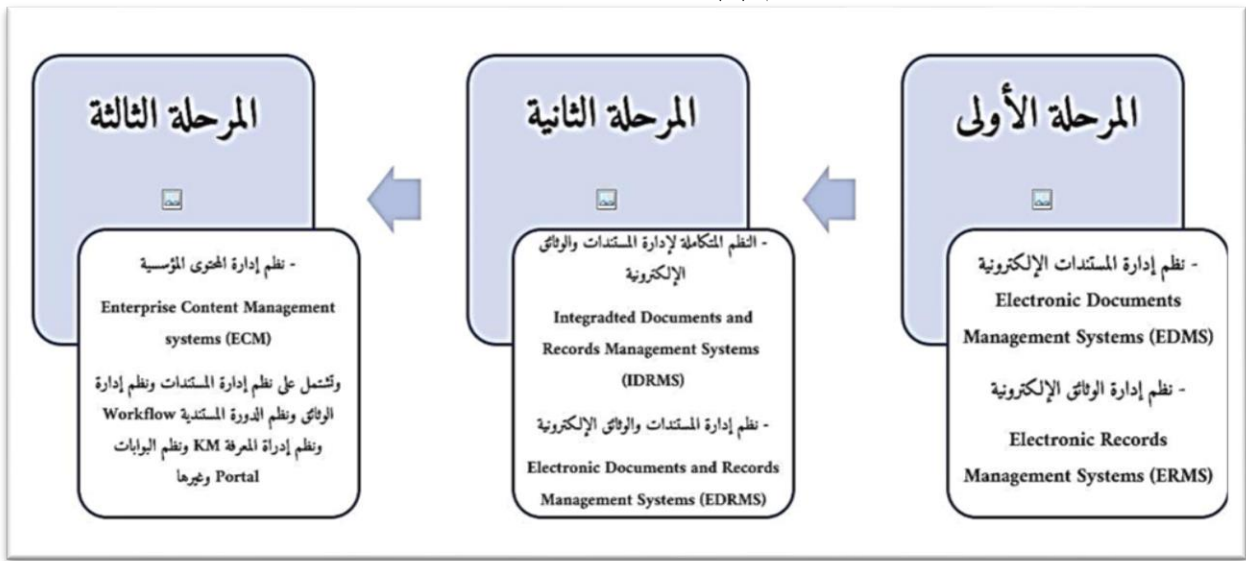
المرحلة الأولى

- نظم إدارة المستندات الإلكترونية
Electronic Documents Management Systems (EDMS)

- نظم إدارة الوثائق الإلكترونية
Electronic Records Management Systems (ERMS)

المرحلة الثانية

- النظم المتكاملة لإدارة المستندات والوثائق الإلكترونية
Integradted Documents and Records Management Systems (IDRMS)

- نظم إدارة المستندات والوثائق الإلكترونية
Electronic Documents and Records Management Systems (EDRMS)

المرحلة الثالثة

- نظم إدارة المحتوى المؤسسية
Enterprise Content Management systems (ECM)

وتشتمل على نظم إدارة المستندات ونظم إدارة الوثائق ونظم الدورة المستندية Workflow ونظم إدراة المعرفة KM ونظم البوابات Portal وغيرها